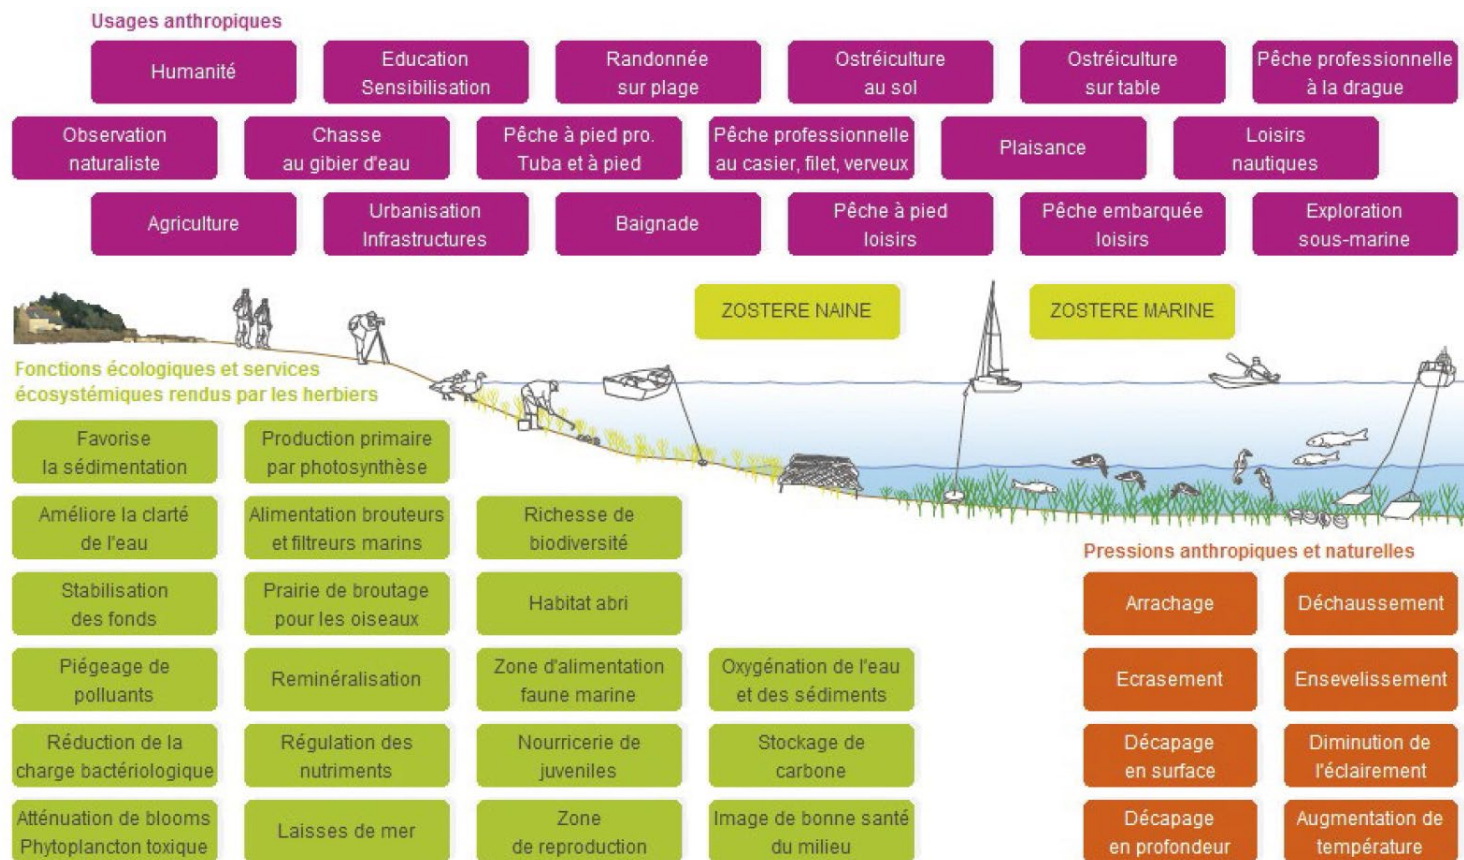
Usages anthropiques

Humanité

Education Sensibilisation

Randonnée sur plage

Ostréiculture au sol

Ostréiculture sur table

Pêche professionnelle à la drague

Observation naturaliste

Chasse au gibier d'eau

Pêche à pied pro. Tuba et à pied

Pêche professionnelle au casier, filet, verveux

Plaisance

Loisirs nautiques

Agriculture

Urbanisation Infrastructures

Baignade

Pêche à pied loisirs

Pêche embarquée loisirs

Exploration sous-marine

ZOSTERE NAINE

ZOSTERE MARINE

Fonctions écologiques et services écosystémiques rendus par les herbiers

Favorise la sédimentation

Production primaire par photosynthèse

Améliore la clarté de l'eau

Alimentation brouteurs et filtreurs marins

Richesse de biodiversité

Stabilisation des fonds

Prairie de broutage pour les oiseaux

Habitat abri

Piégeage de polluants

Reminéralisation

Zone d'alimentation faune marine

Oxygénation de l'eau et des sédiments

Réduction de la charge bactériologique

Régulation des nutriments

Nourricerie de juveniles

Stockage de carbone

Atténuation de blooms Phytoplancton toxique

Laisses de mer

Zone de reproduction

Image de bonne santé du milieu

Pressions anthropiques et naturelles

Arrachage

Déchaussement

Ecrasement

Ensevelissement

Décapage en surface

Diminution de l'éclairement

Décapage en profondeur

Augmentation de température